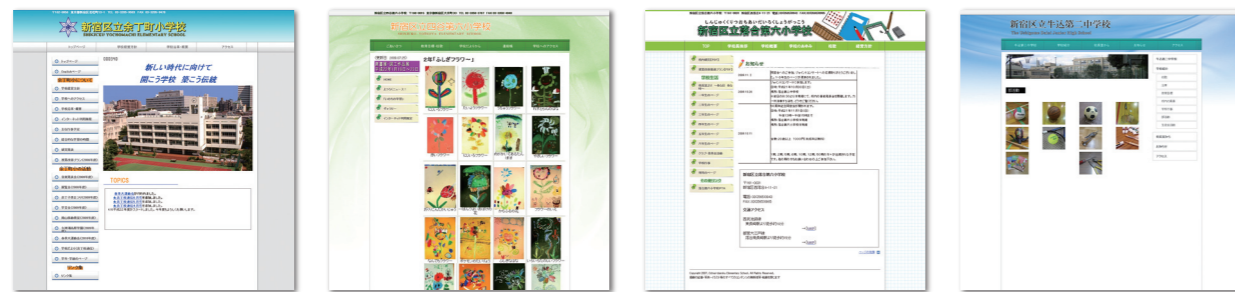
新宿区立余丁町小学校
SHINJUKU YOCHOMACHI ELEMENTARY SCHOOL

新しい時代に向けて
開こう学校 築こう伝統

TOPICS

新宿区立落合第六小学校

お知らせ

新宿区立落合第六小学校

しんじゅくくりつおちあいだいろくしょうがっこう
新宿区立落合第六小学校

新宿区立牛込第三中学校
The Ushigome Daisan Junior High School